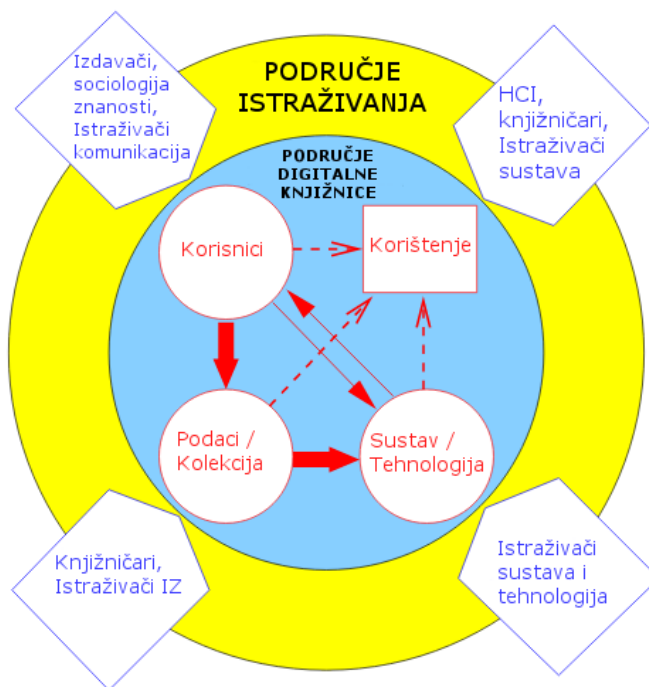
Izdavači, sociologija znanosti, Istraživači komunikacija

PODRUČJE ISTRAŽIVANJA

HCI, knjižničari, Istraživači sustava

PODRUČJE DIGITALNE KNJIŽNICE

Korisnici

Korištenje

Podaci / Kolekcija

Sustav / Tehnologija

Knjižničari, Istraživači IZ

Istraživači sustava i tehnologija